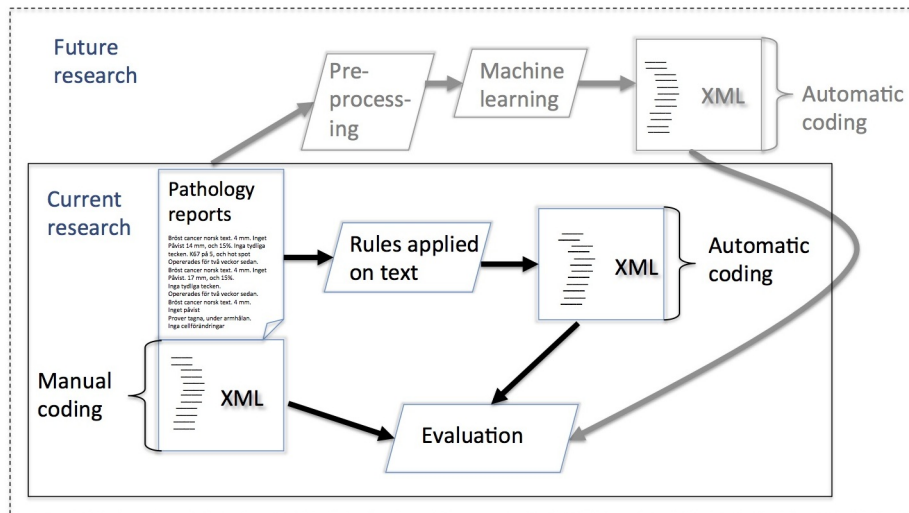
Future research

Pre-processing

Machine learning

XML

Automatic coding

Current research

Pathology reports

Bröst cancer norsk text. 4 mm. Inget Påvist 14 mm, och 15%. Inga tydliga tecken. K67 på 5, och hot spot Opererades för två veckor sedan. Bröst cancer norsk text. 4 mm. Inget Påvist. 17 mm, och 15%. Inga tydliga tecken. Opererades för två veckor sedan. Bröst cancer norsk text. 4 mm. Inget påvist Prover tagna, under armhålan. Inga cellförändringar

Rules applied on text

XML

Automatic coding

Manual coding

XML

Evaluation